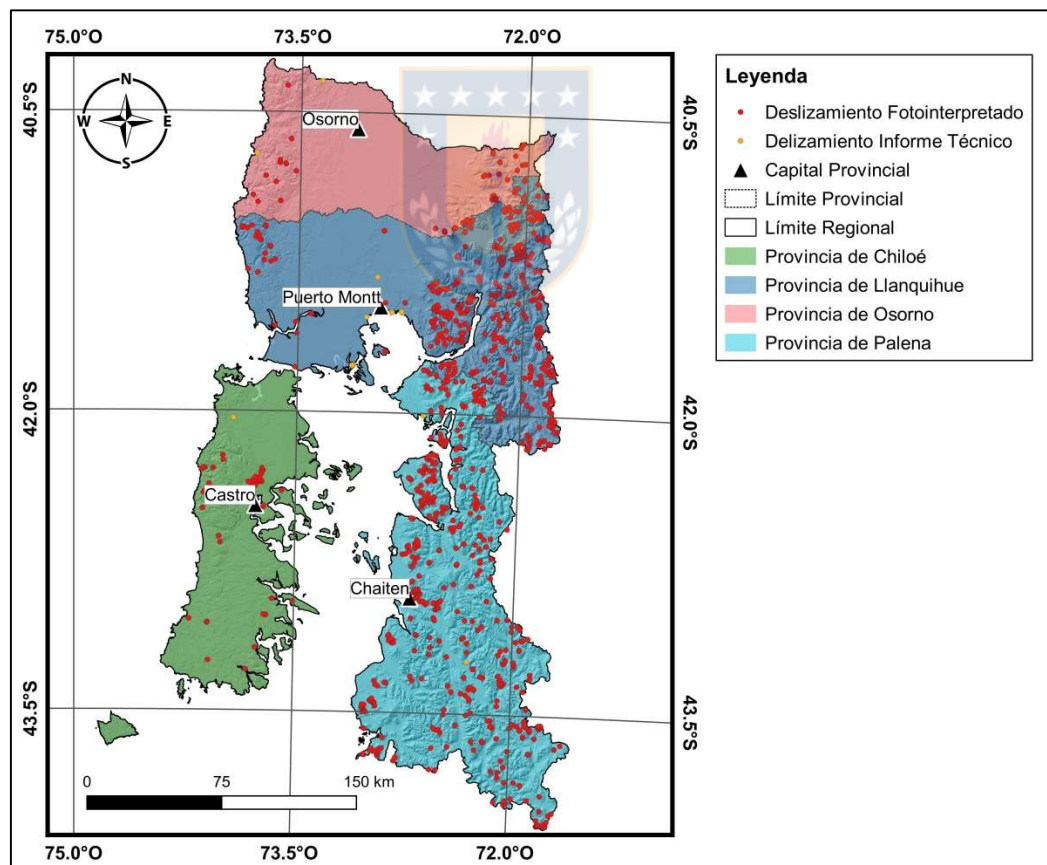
75.0°O
73.5°O
72.0°O

40.5°S
42.0°S
43.5°S

N
W
E
S

Osorno
Puerto Montt
Castro
Chaiten

40.5°S
42.0°S
43.5°S

Leyenda
Deslizamiento Fotointerpretado
Delizamiento Informe Técnico
Capital Provincial
Límite Provincial
Límite Regional
Provincia de Chiloé
Provincia de Llanquihue
Provincia de Osorno
Provincia de Palena

0
75
150 km

75.0°O
73.5°O
72.0°O